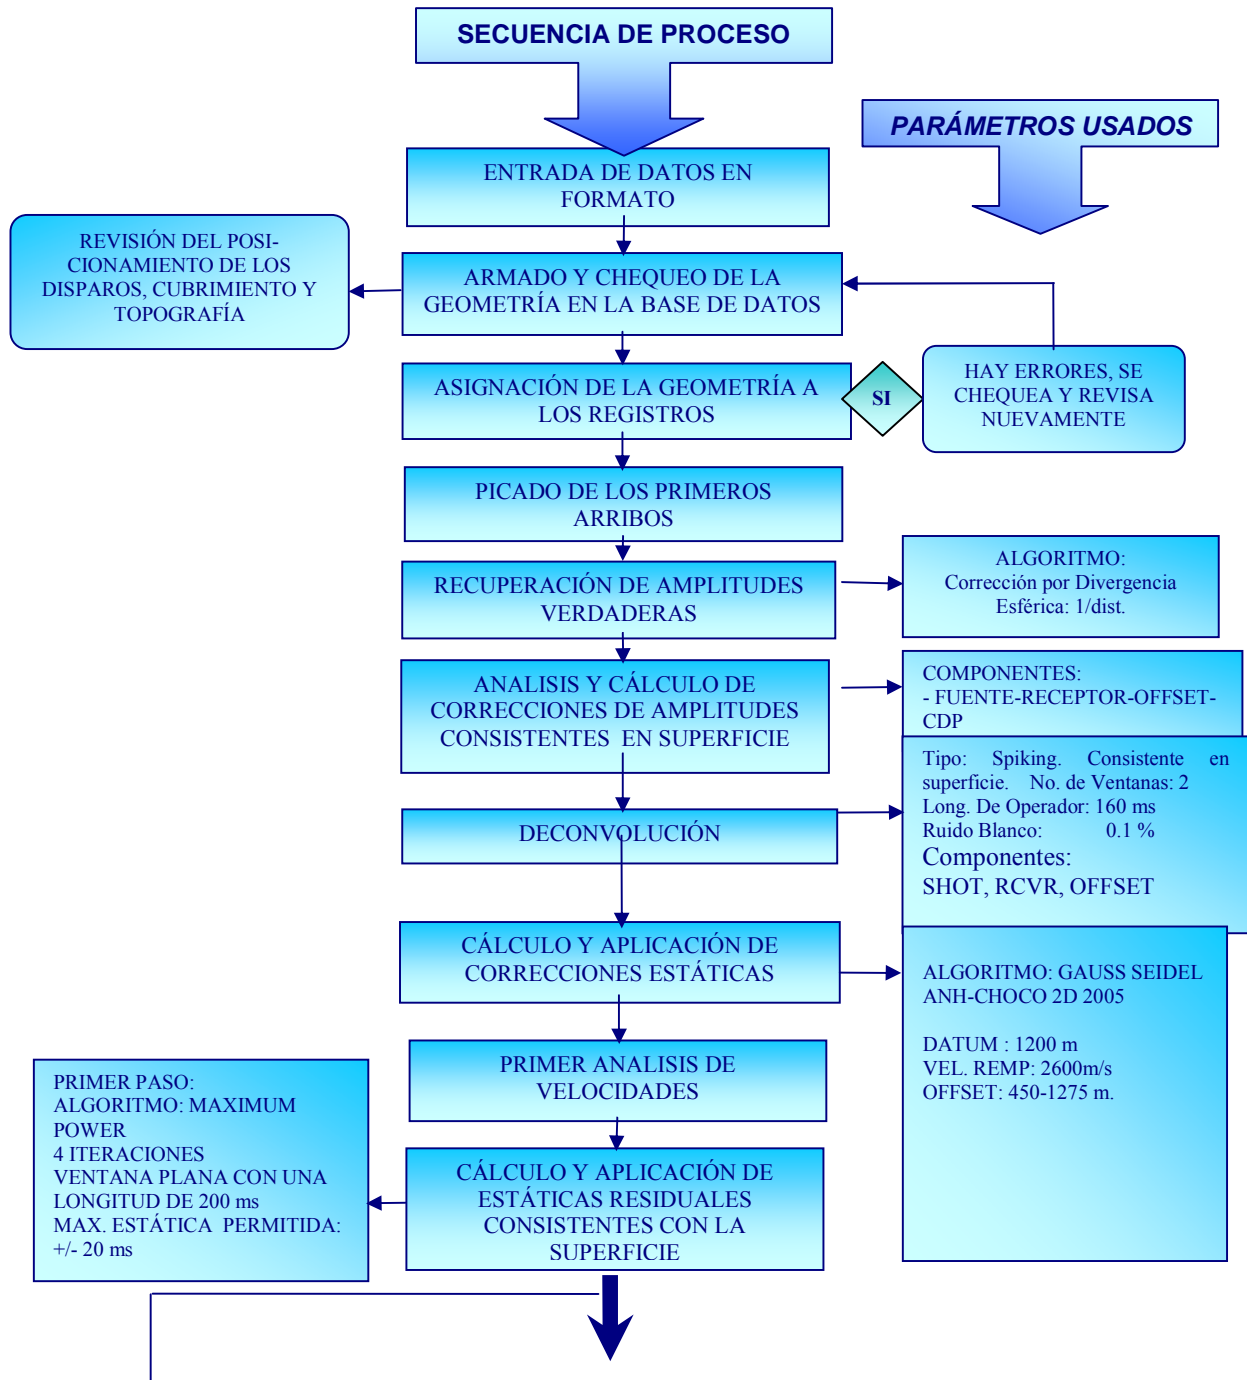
SECUENCIA DE PROCESO

PARÁMETROS USADOS

ENTRADA DE DATOS EN FORMATO

REVISIÓN DEL POSICIONAMIENTO DE LOS DISPAROS, CUBRIMIENTO Y TOPOGRAFÍA

ARMADO Y CHEQUEO DE LA GEOMETRÍA EN LA BASE DE DATOS

ASIGNACIÓN DE LA GEOMETRÍA A LOS REGISTROS

SI

HAY ERRORES, SE CHEQUEA Y REVISA NUEVAMENTE

PICADO DE LOS PRIMEROS ARRIBOS

RECUPERACIÓN DE AMPLITUDES VERDADERAS

ALGORITMO:
Corrección por Divergencia Esférica: 1/dist.

ANALISIS Y CÁLCULO DE CORRECCIONES DE AMPLITUDES CONSISTENTES EN SUPERFICIE

COMPONENTES:
- FUENTE-RECEPTOR-OFFSET-CDP

DECONVOLUCIÓN

Tipo: Spiking. Consistente en superficie. No. de Ventanas: 2
Long. De Operador: 160 ms
Ruido Blanco: 0.1 %
Componentes:
SHOT, RCVR, OFFSET

CÁLCULO Y APLICACIÓN DE CORRECCIONES ESTÁTICAS

ALGORITMO: GAUSS SEIDEL
ANH-CHOCO 2D 2005

DATUM : 1200 m
VEL. REMP: 2600m/s
OFFSET: 450-1275 m.

PRIMER ANALISIS DE VELOCIDADES

PRIMER PASO:
ALGORITMO: MAXIMUM POWER
4 ITERACIONES
VENTANA PLANA CON UNA LONGITUD DE 200 ms
MAX. ESTÁTICA PERMITIDA: +/- 20 ms

CÁLCULO Y APLICACIÓN DE ESTÁTICAS RESIDUALES CONSISTENTES CON LA SUPERFICIE